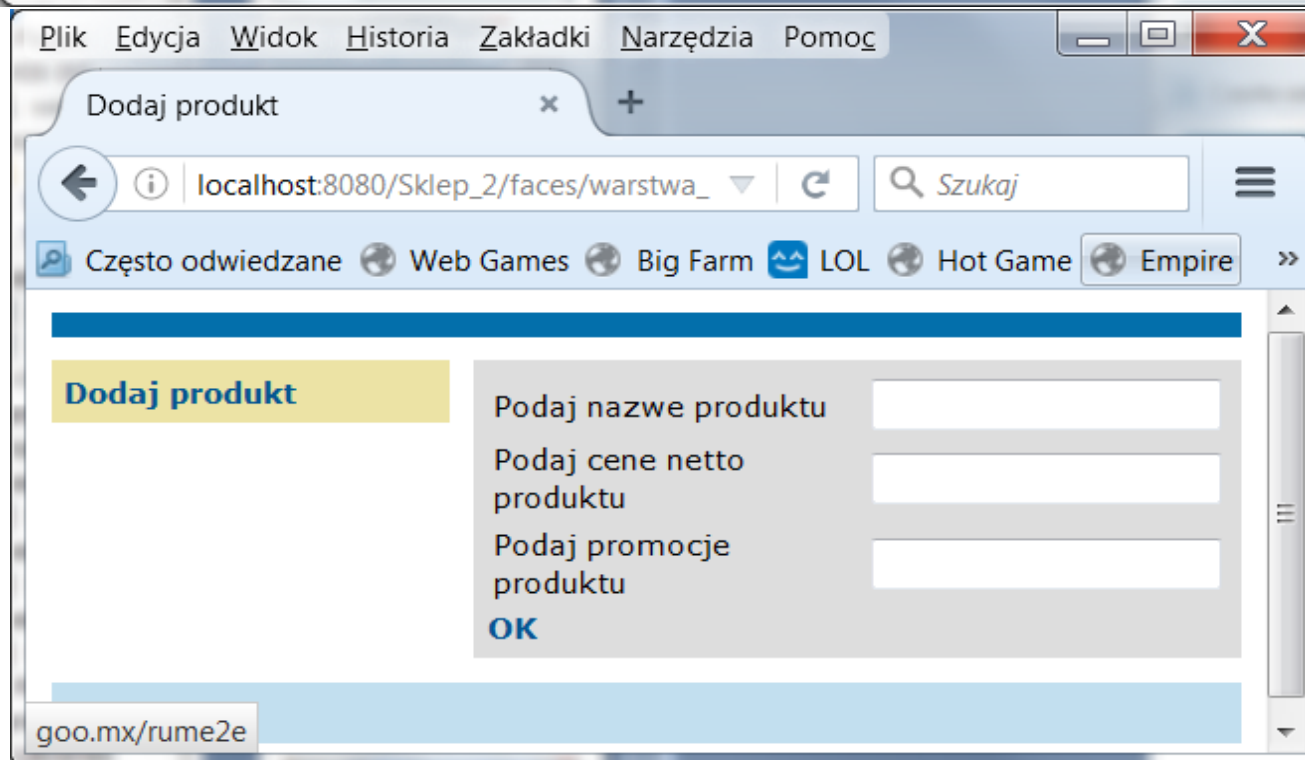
Plik Edycja Widok Historia Zakładki Narzędzia Pomoc

Dodaj produkt ×  +

localhost:8080/Sklep_2/faces/warstwa_

Szukaj

Często odwiedzane  Web Games  Big Farm  LOL  Hot Game  Empire  »

Dodaj produkt

Podaj nazwe produktu

Podaj cene netto produktu

Podaj promocje produktu

OK

goo.mx/rume2e